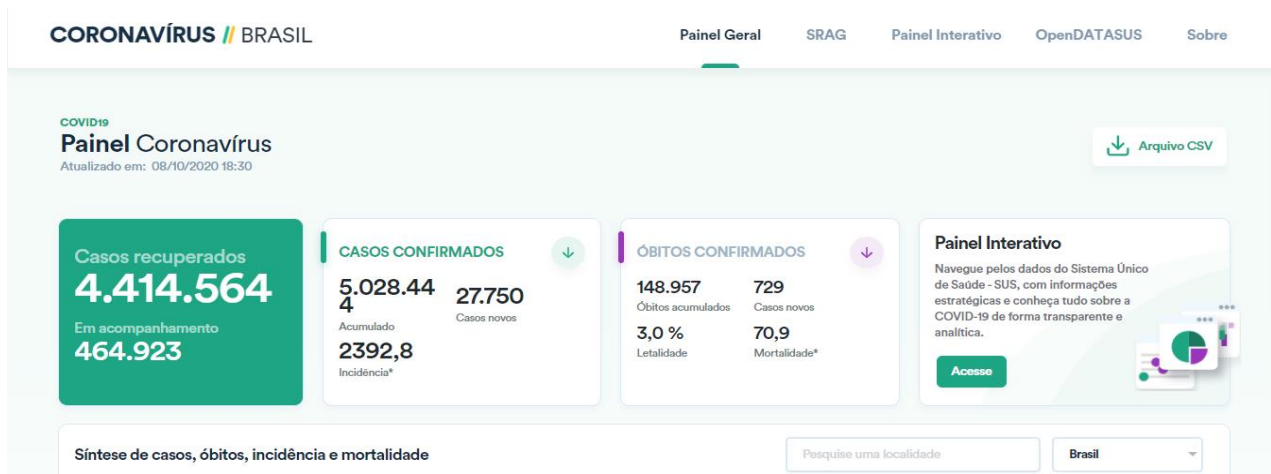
CORONAVÍRUS // BRASIL

Painel Geral SRAG Painel Interativo OpenDATASUS Sobre

COVID19
Painel Coronavírus
Atualizado em: 08/10/2020 18:30

Arquivo CSV

Casos recuperados
4.414.564
Em acompanhamento
464.923

CASOS CONFIRMADOS
5.028.444
Acumulado
27.750
Casos novos
2392,8
Incidência*

ÓBITOS CONFIRMADOS
148.957
Óbitos acumulados
729
Casos novos
3,0 %
Letalidade
70,9
Mortalidade*

Painel Interativo
Navegue pelos dados do Sistema Único de Saúde - SUS, com informações estratégicas e conheça tudo sobre a COVID-19 de forma transparente e analítica.
Acesse

Síntese de casos, óbitos, incidência e mortalidade
Pesquise uma localidade
Brasil